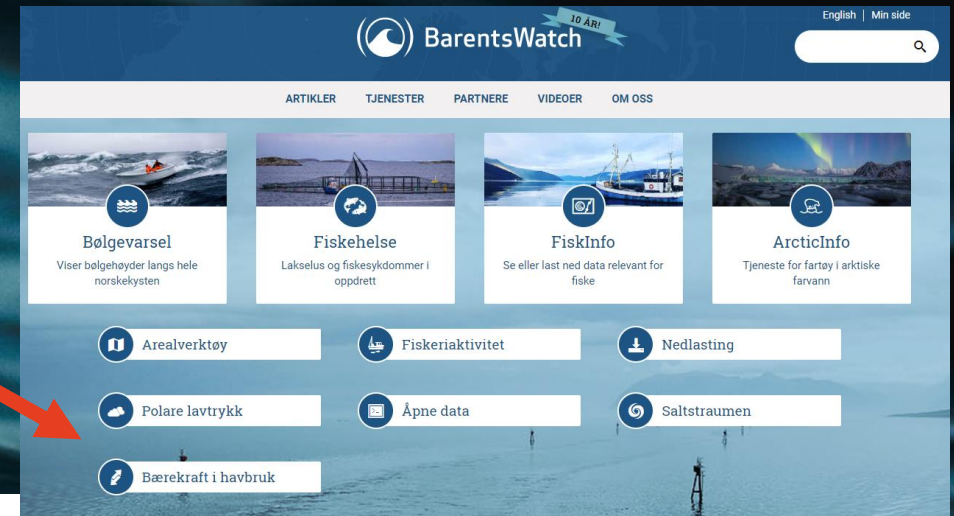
English | Min side

BarentsWatch
10 ÅR!

ARTIKLER TJENESTER PARTNERE VIDEOER OM OSS

Bølgevarsel
Viser bølgehøyder langs hele norskekysten

Fiskehelse
Lakselus og fiskesykdommer i oppdrett

FiskInfo
Se eller last ned data relevant for fiske

ArcticInfo
Tjeneste for fartøy i arktiske farvann

Arealverktøy

Fiskeriaktivitet

Nedlasting

Polare lavtrykk

Åpne data

Saltstraumen

Bærekraft i havbruk